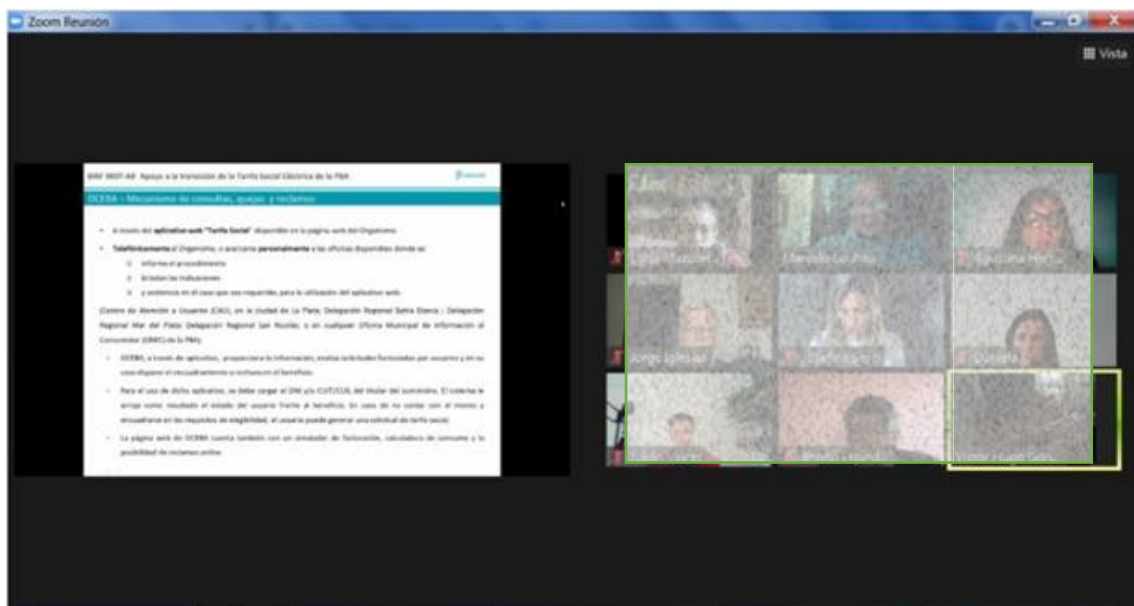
Zoom Reunión

Vista

BIRF 8601-AR Apoyo a la transición de la Tarifa Social Eléctrica de la PBA

OCEBA – Mecanismo de consultas, quejas y reclamos

• A través del aplicativo web "Tarifa Social" disponible en la página web del Organismo.

• Telefónicamente al Organismo, o acercarse personalmente a las oficinas disponibles donde se:

○ informe el procedimiento

○ brinden las indicaciones

○ y asistencia en el caso que sea requerido, para la utilización del aplicativo web.

(Centro de Atención a Usuarios (CAU), en la ciudad de La Plata; Delegación Regional Bahía Blanca ; Delegación Regional Mar del Plata; Delegación Regional San Nicolás; o en cualquier Oficina Municipal de Información al Consumidor (OMIC) de la PBA).

• OCEBA, a través de aplicativo, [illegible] la información, analiza solicitudes formuladas por usuarios y en su caso dispone el encuadramiento o rechazo en el beneficio.

• Para el uso de dicho aplicativo, se debe cargar el DNI y/o CUIT/CUIL del titular del suministro. El sistema le arroja como resultado el estado del usuario frente al beneficio. En caso de no contar con el mismo y encuadrarse en los requisitos de elegibilidad, el usuario puede generar una solicitud de tarifa social.

• La página web de OCEBA cuenta también con un simulador de facturación, calculadora de consumo y la posibilidad de reclamos online.

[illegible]

Marcelo Lo Prete

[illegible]

Jorge Iglesias

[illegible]

Daniela

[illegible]

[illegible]

Víctor Hugo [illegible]